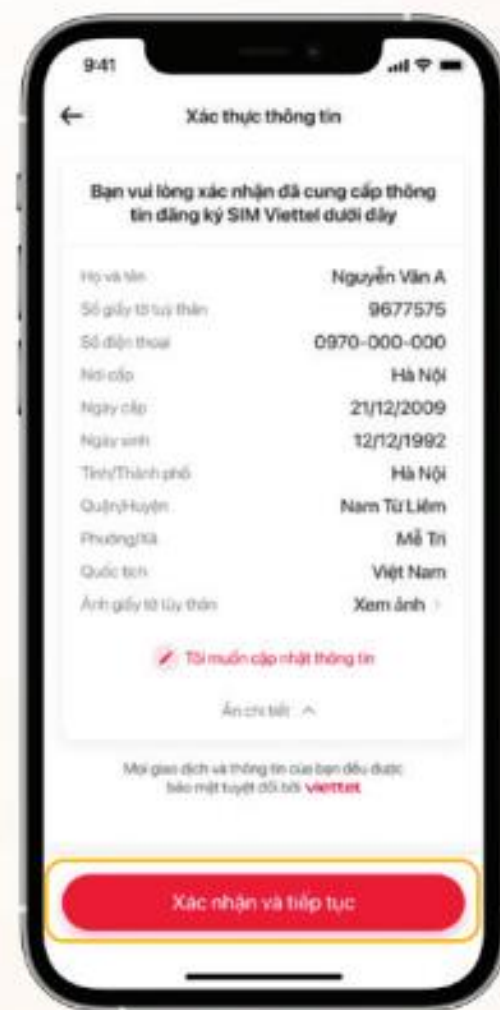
9:41

Xác thực thông tin

Bạn vui lòng xác nhận đã cung cấp thông tin đăng ký SIM Viettel dưới đây

| | |
|---|---|
| Họ và tên | Nguyễn Văn A |
| Số giấy tờ tuỳ thân | 9677575 |
| Số điện thoại | 0970-000-000 |
| Nơi cấp | Hà Nội |
| Ngày cấp | 21/12/2009 |
| Ngày sinh | 12/12/1992 |
| Tỉnh/Thành phố | Hà Nội |
| Quận/Huyện | Nam Từ Liêm |
| Phường/Xã | Mễ Trì |
| Quốc tịch | Việt Nam |
| Ảnh giấy tờ tùy thân | Xem ảnh |

Tôi muốn cập nhật thông tin

Ẩn chi tiết

Mọi giao dịch và thông tin của bạn đều được bảo mật tuyệt đối bởi viettel

Xác nhận và tiếp tục